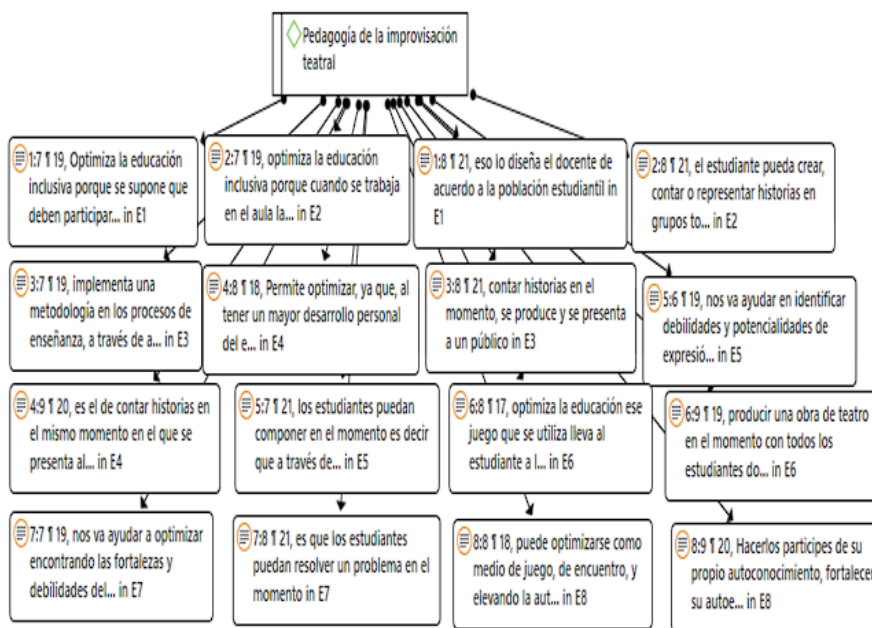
Pedagogía de la improvisación teatral

1:7 ¶ 19, Optimiza la educación inclusiva porque se supone que deben participar... in E1

2:7 ¶ 19, optimiza la educación inclusiva porque cuando se trabaja en el aula la... in E2

1:8 ¶ 21, eso lo diseña el docente de acuerdo a la población estudiantil in E1

2:8 ¶ 21, el estudiante pueda crear, contar o representar historias en grupos to... in E2

3:7 ¶ 19, implementa una metodología en los procesos de enseñanza, a través de a... in E3

4:8 ¶ 18, Permite optimizar, ya que, al tener un mayor desarrollo personal del e... in E4

3:8 ¶ 21, contar historias en el momento, se produce y se presenta a un público in E3

5:6 ¶ 19, nos va ayudar en identificar debilidades y potencialidades de expresió... in E5

4:9 ¶ 20, es el de contar historias en el mismo momento en el que se presenta al... in E4

5:7 ¶ 21, los estudiantes puedan componer en el momento es decir que a través de... in E5

6:8 ¶ 17, optimiza la educación ese juego que se utiliza lleva al estudiante a l... in E6

6:9 ¶ 19, producir una obra de teatro en el momento con todos los estudiantes do... in E6

7:7 ¶ 19, nos va ayudar a optimizar encontrando las fortalezas y debilidades del... in E7

7:8 ¶ 21, es que los estudiantes puedan resolver un problema en el momento in E7

8:8 ¶ 18, puede optimizarse como medio de juego, de encuentro, y elevando la aut... in E8

8:9 ¶ 20, Hacerlos partícipes de su propio autoconocimiento, fortalecer su autoe... in E8